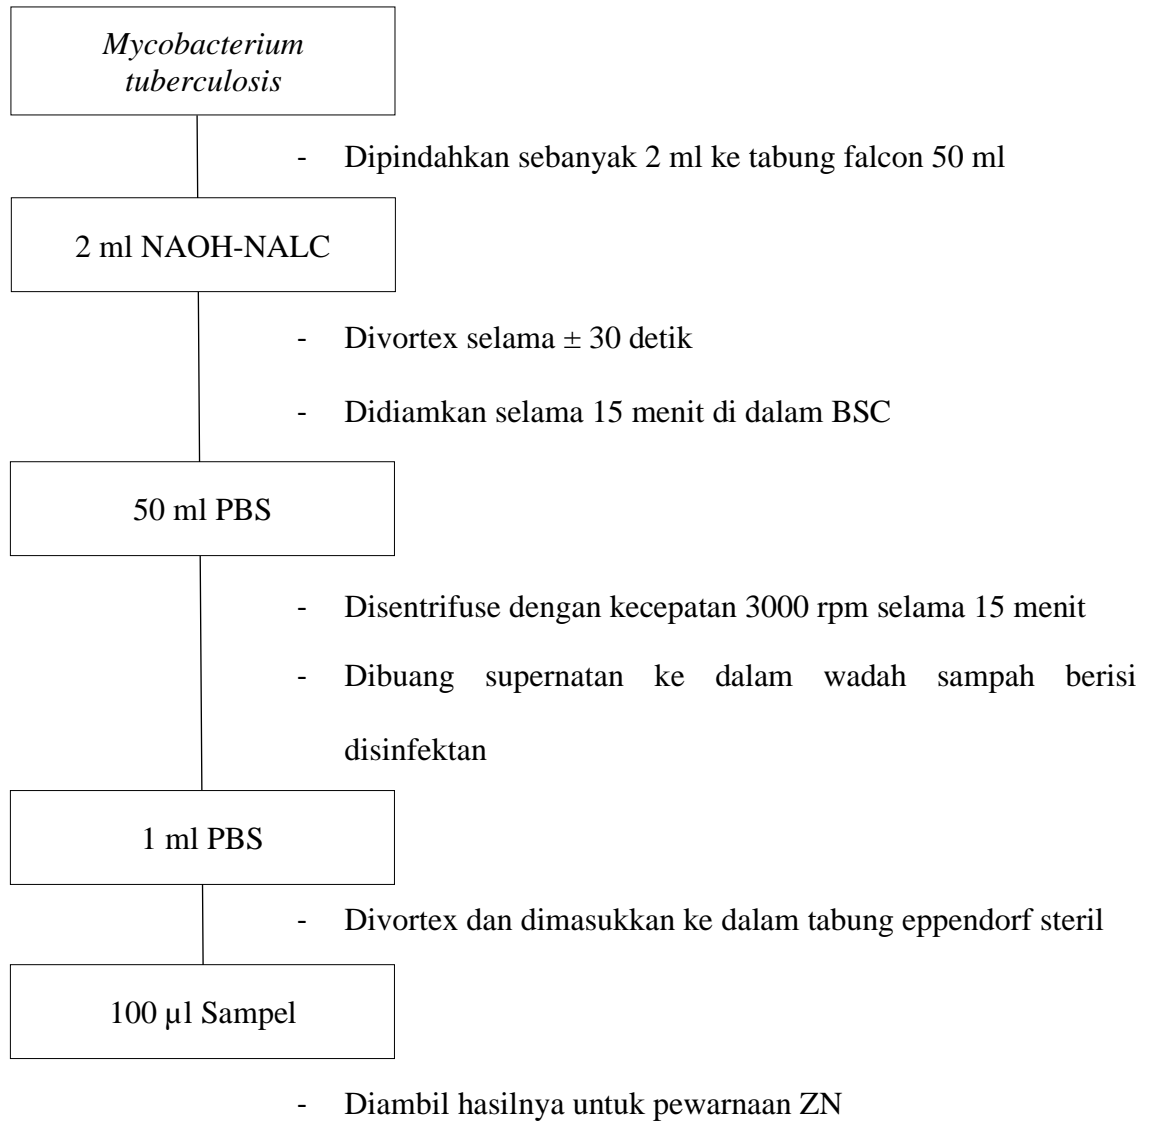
*Mycobacterium tuberculosis*

- Dipindahkan sebanyak 2 ml ke tabung falcon 50 ml

2 ml NAOH-NALC

- Divortex selama ± 30 detik
- Didiamkan selama 15 menit di dalam BSC

50 ml PBS

- Disentrifuse dengan kecepatan 3000 rpm selama 15 menit
- Dibuang supernatan ke dalam wadah sampah berisi disinfektan

1 ml PBS

- Divortex dan dimasukkan ke dalam tabung eppendorf steril

100 µl Sampel

- Diambil hasilnya untuk pewarnaan ZN